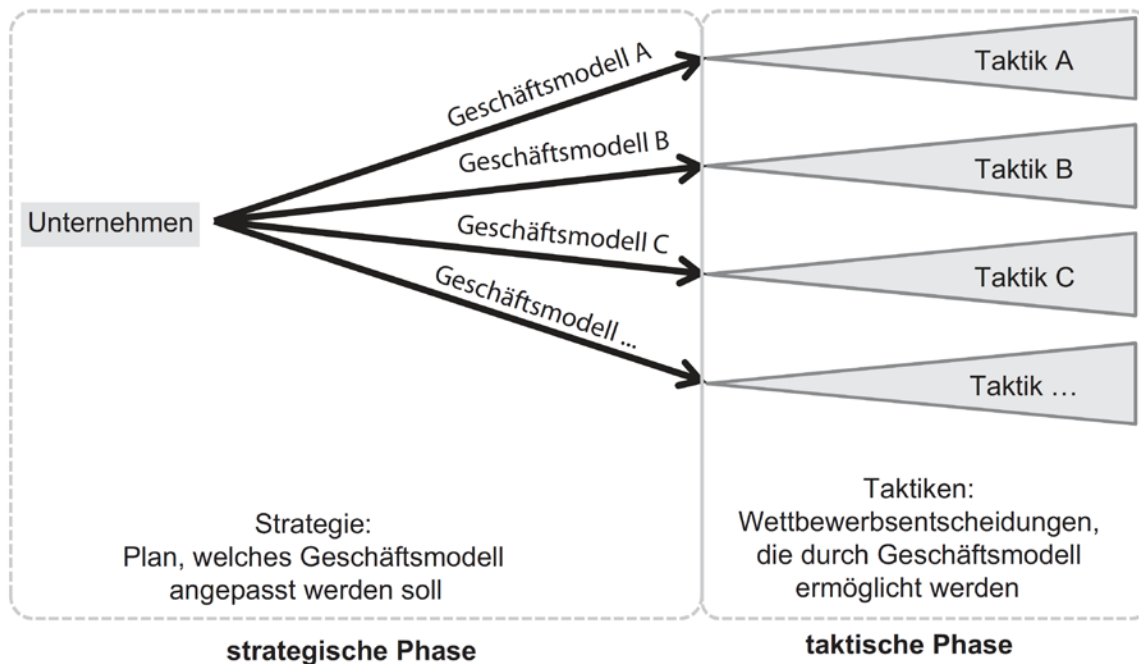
Unternehmen

Geschäftsmodell A

Geschäftsmodell B

Geschäftsmodell C

Geschäftsmodell ...

Taktik A

Taktik B

Taktik C

Taktik ...

Strategie:
Plan, welches Geschäftsmodell angepasst werden soll

Taktiken:
Wettbewerbsentscheidungen, die durch Geschäftsmodell ermöglicht werden

strategische Phase

taktische Phase